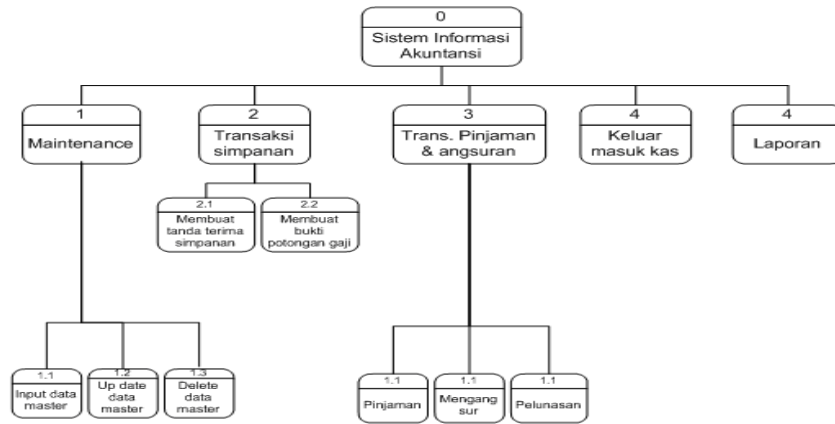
0
Sistem Informasi Akuntansi

1
Maintenance

2
Transaksi simpanan

3
Trans. Pinjaman & angsuran

4
Keluar masuk kas

4
Laporan

2.1
Membuat tanda terima simpanan

2.2
Membuat bukti potongan gaji

1.1
Input data master

1.2
Up date data master

1.3
Delete data master

1.1
Pinjaman

1.1
Mengang sur

1.1
Pelunasan